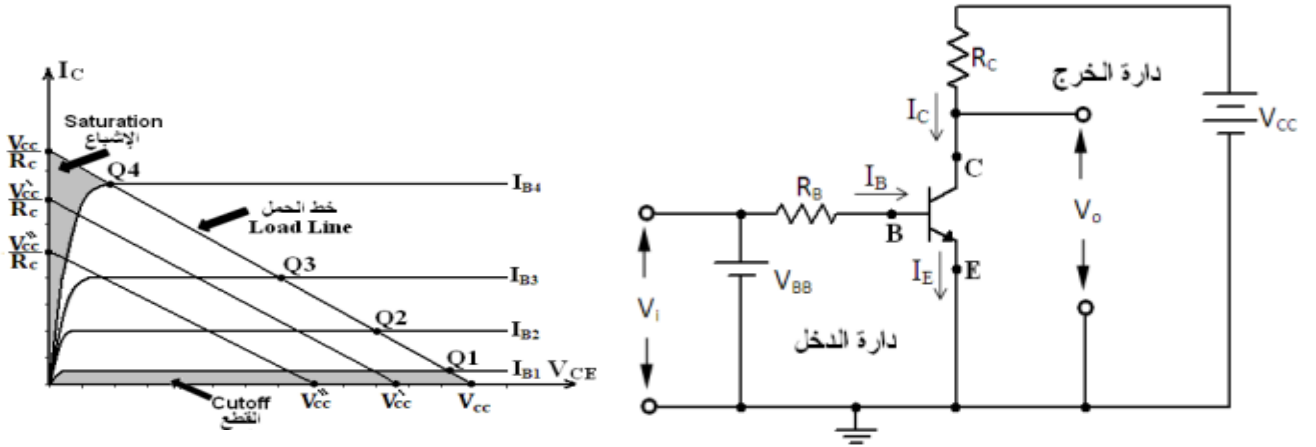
$I_C$
Saturation
الإشباع
$\frac{V_{cc}}{R_c}$
$\frac{V_{cc}'}{R_c}$
$\frac{V_{cc}''}{R_c}$
Q4
$I_{B4}$
خط الحمل
Load Line
Q3
$I_{B3}$
Q2
$I_{B2}$
Q1
$I_{B1}$
$V_{CE}$
Cutoff
القطع
$V_{cc}''$
$V_{cc}'$
$V_{cc}$

$R_C$
دارة الخرج
$V_{CC}$
$I_C$
C
$R_B$
$I_B$
B
$V_o$
$V_{BB}$
$I_E$
E
$V_i$
دارة الدخل